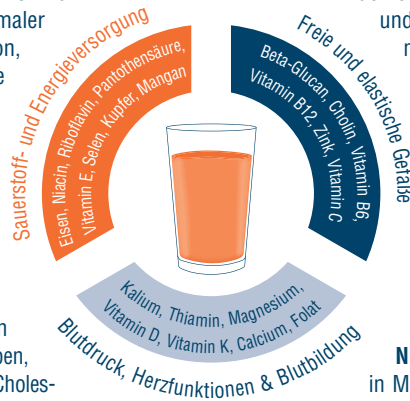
maler
on,
e

n
pen,
Choles-

Sauerstoff- und Energieversorgung

Eisen, Niacin, Riboflavin, Pantothensäure, Vitamin E, Selen, Kupfer, Mangan

Freie und elastische Gefäße

Beta-Glucan, Cholin, Vitamin B6, Vitamin B12, Zink, Vitamin C

Kalium, Thiamin, Magnesium, Vitamin D, Vitamin K, Calcium, Folat

Blutdruck, Herzfunktionen & Blutbildung

und
n

N
in M